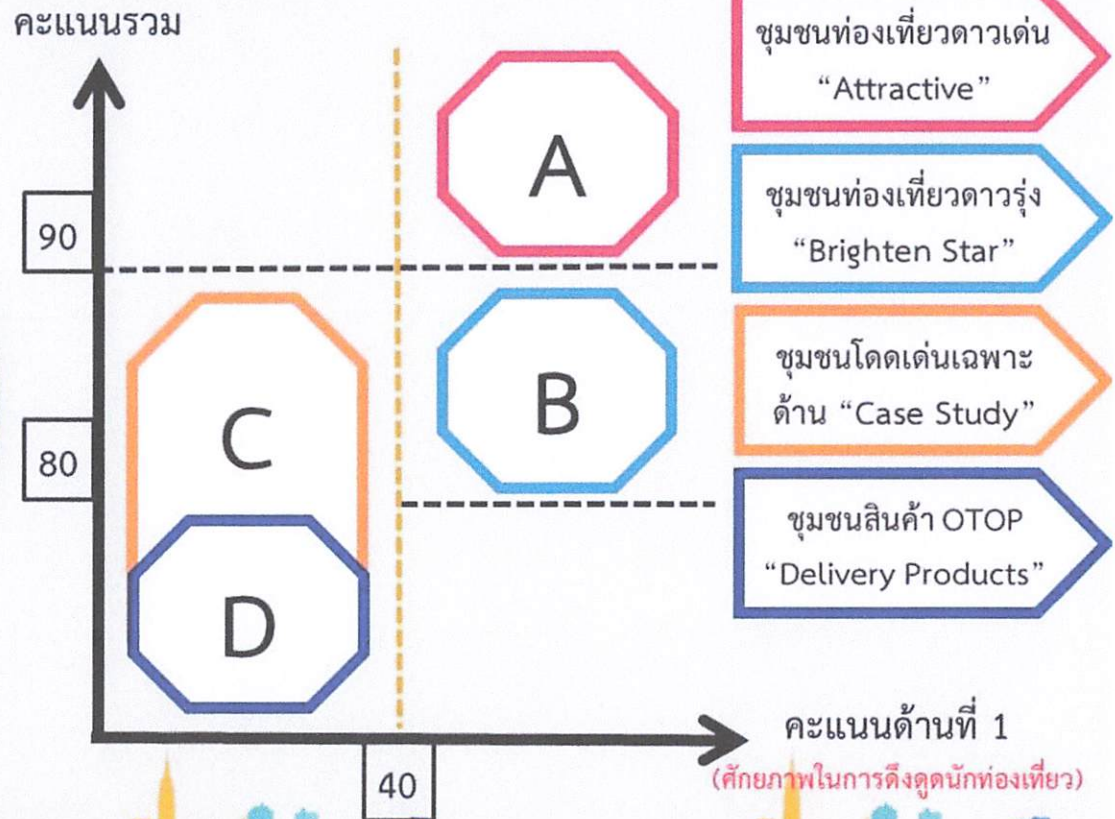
คะแนนรวม

90

80

40

A

B

C

D

ชุมชนท่องเที่ยวดาวเด่น "Attractive"

ชุมชนท่องเที่ยวดาวรุ่ง "Brighten Star"

ชุมชนโดดเด่นเฉพาะด้าน "Case Study"

ชุมชนสินค้า OTOP "Delivery Products"

คะแนนด้านที่ 1

(ศักยภาพในการดึงดูดนักท่องเที่ยว)